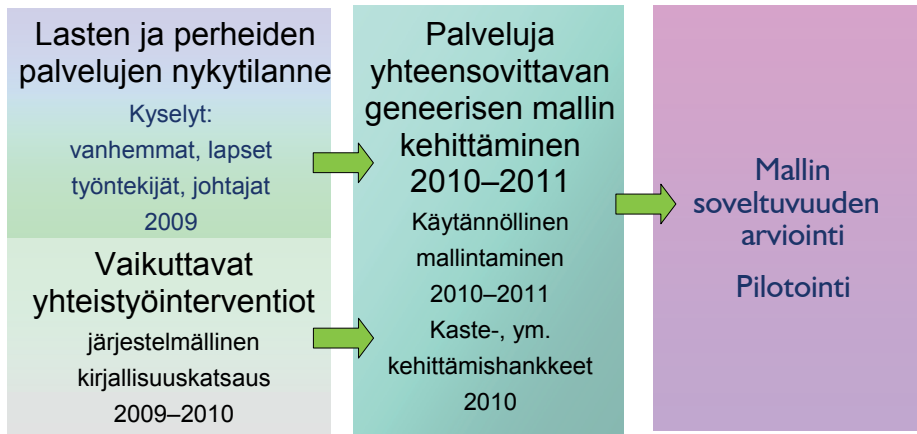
Lasten ja perheiden palvelujen nykytilanne

Kyselyt: vanhemmat, lapset työntekijät, johtajat 2009

Vaikuttavat yhteistyöinterventiot

järjestelmällinen kirjallisuuskatsaus 2009–2010

Palveluja yhteensovittavan geneerisen mallin kehittäminen 2010–2011

Käytännöllinen mallintaminen 2010–2011

Kaste-, ym. kehittämishankkeet 2010

Mallin soveltuvuuden arviointi

Pilotointi